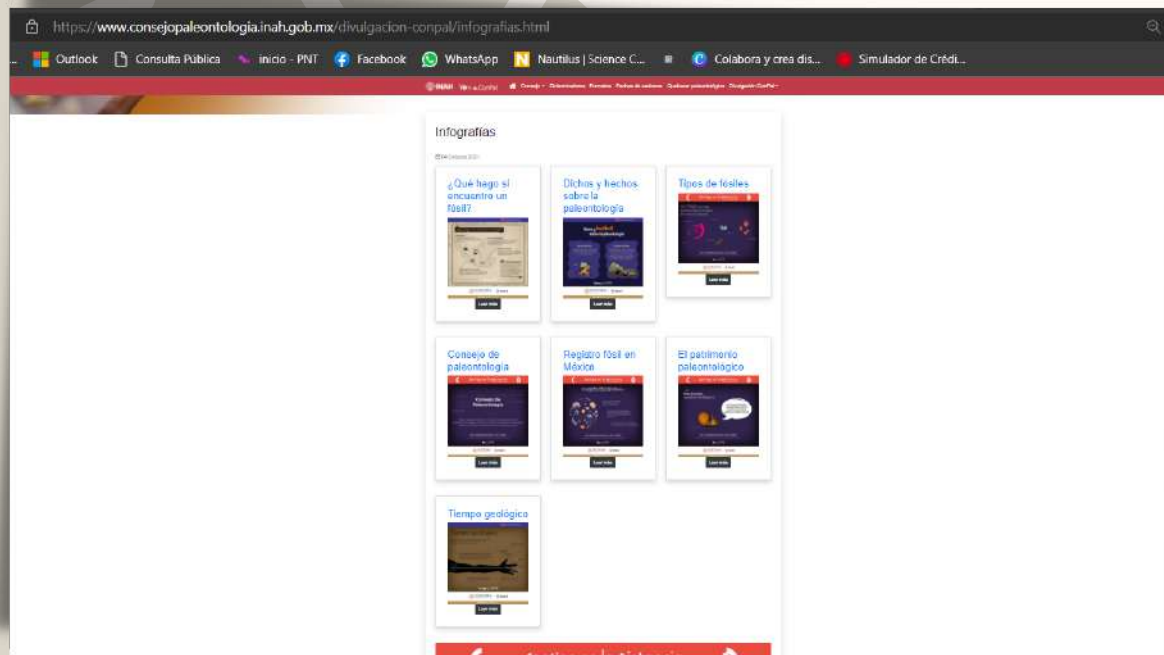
https://www.consejopaleontologia.inah.gob.mx/divulgacion-conpal/infografias.html

Outlook Consulta Pública inicio - PNT Facebook WhatsApp Nautilus | Science C... Colabora y crea dis... Simulador de Crédi...

Infografías

¿Qué hago si encuentro un fósil?

Leer más

Dichos y hechos sobre la paleontología

Leer más

Tipos de fósiles

Leer más

Consejo de paleontología

Leer más

Registro fósil en México

Leer más

El patrimonio paleontológico

Leer más

Tiempo geológico

Leer más